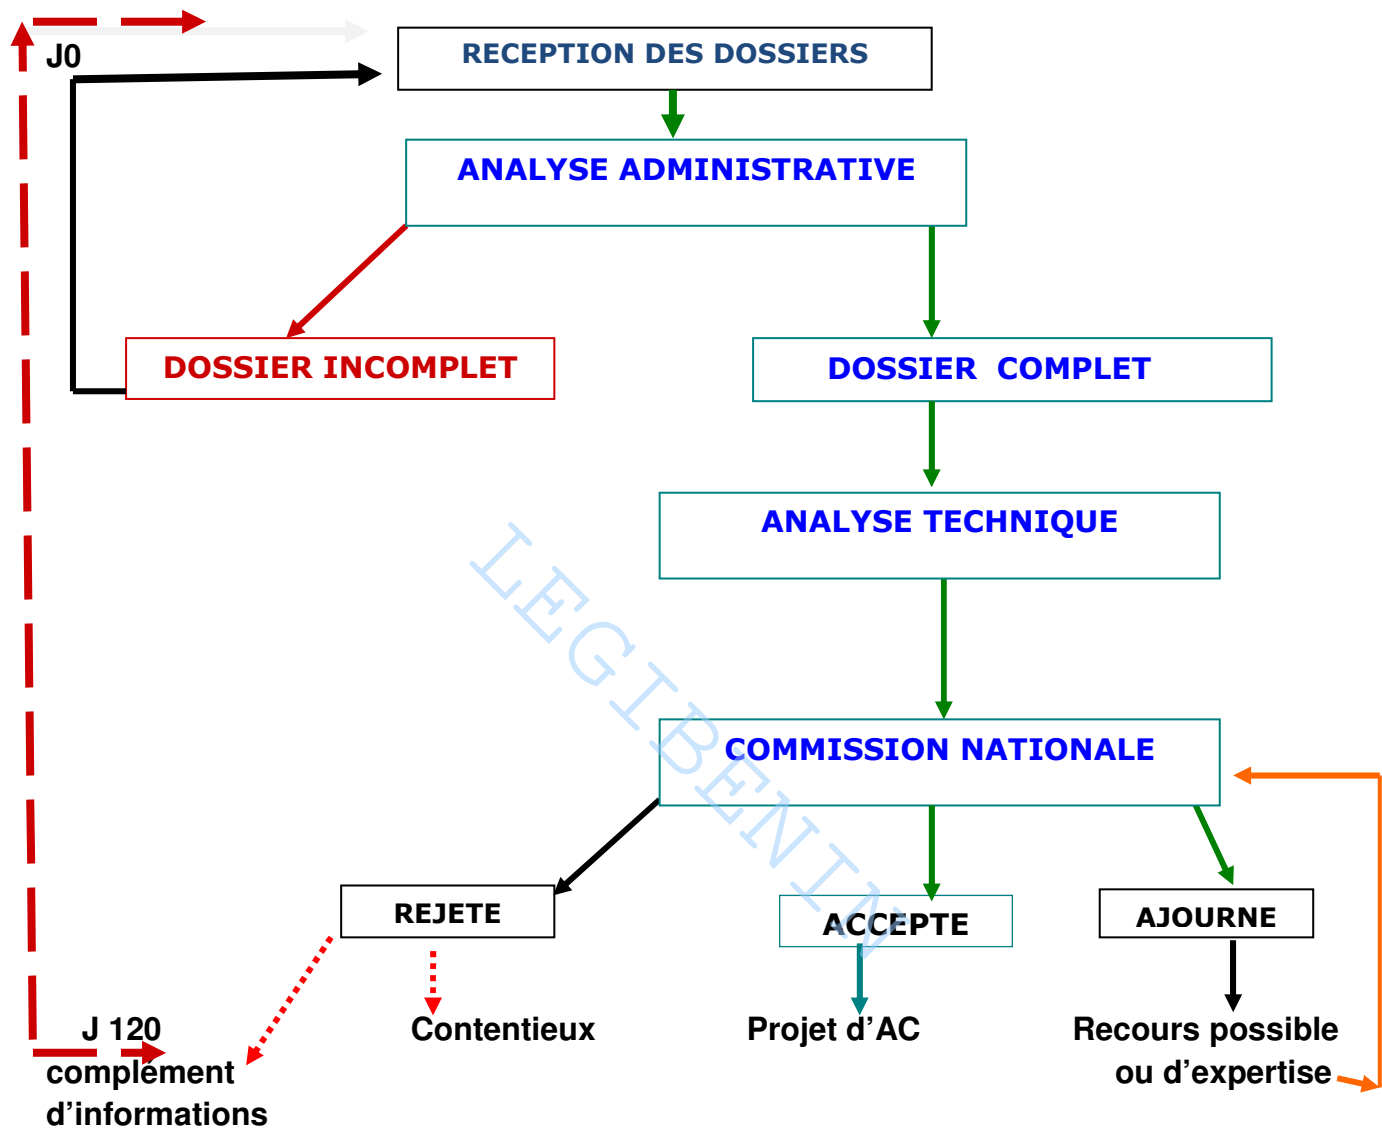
J0

RECEPTION DES DOSSIERS

ANALYSE ADMINISTRATIVE

DOSSIER INCOMPLET

DOSSIER COMPLET

ANALYSE TECHNIQUE

COMMISSION NATIONALE

REJETE

ACCEPTE

AJOURNE

J 120
complément d'informations

Contentieux

Projet d'AC

Recours possible ou d'expertise

LEGIBENIN